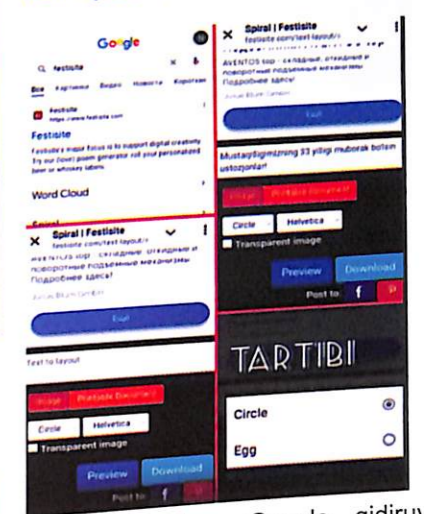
Google

festisite

Все Картинки Видео Новости Короткие

Festisite
https://www.festisite.com

Festisite

Festisite's major focus is to support digital creativity. Try our (lover) poem generator roll your personalized beer or whiskey labels.

Word Cloud

Spiral

Spiral | Festisite
festisite.com/text-layout/

AVENTOS top - складные, откидные и поворотные подъемные механизмы. Подробнее здесь!

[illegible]

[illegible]

Text to layout

Image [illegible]

Circle Helvetica

Transparent image

Preview Download

Post to: f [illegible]

Spiral | Festisite
festisite.com/text-layout/

AVENTOS top - складные, откидные и поворотные подъемные механизмы. Подробнее здесь!

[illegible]

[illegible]

Mustaqilligimizning 33 yilligi muborak bo'lsin ustozlarim!

Image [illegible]

Circle Helvetica

Transparent image

Preview Download

Post to: f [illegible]

TARTIBI

Circle

Egg

Google gidiru)